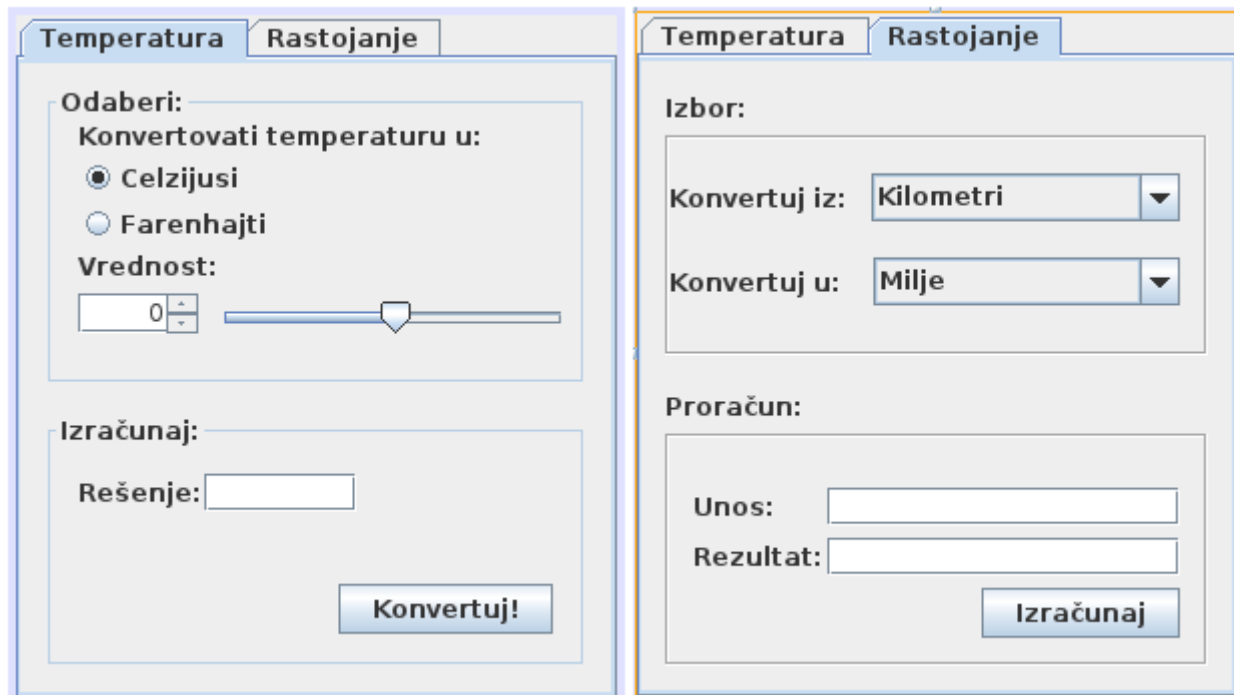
Temperatura Rastojanje

Odaberi:

Konvertovati temperaturu u:

Celzijusi

Farenhajti

Vrednost:

0

Izračunaj:

Rešenje:

Konvertuj!

Temperatura Rastojanje

Izbor:

Konvertuj iz: Kilometri

Konvertuj u: Milje

Proračun:

Unos:

Rezultat:

Izračunaj